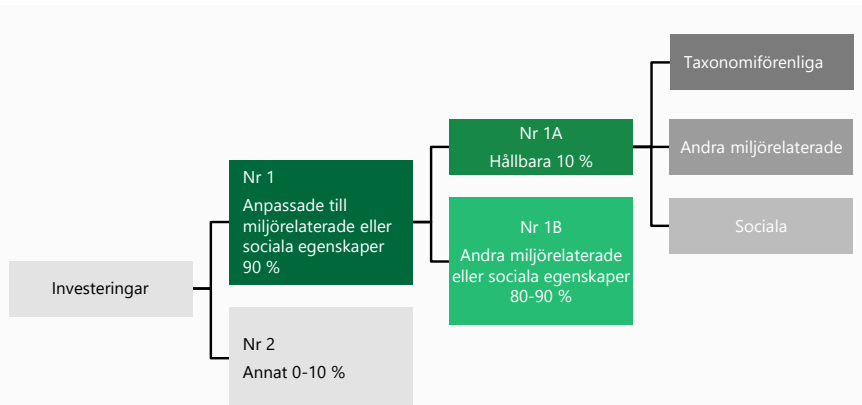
Investeringar

Nr 1
Anpassade till miljörelaterade eller sociala egenskaper 90 %

Nr 2
Annat 0-10 %

Nr 1A
Hållbara 10 %

Nr 1B
Andra miljörelaterade eller sociala egenskaper 80-90 %

Taxonomiförenliga

Andra miljörelaterade

Sociala